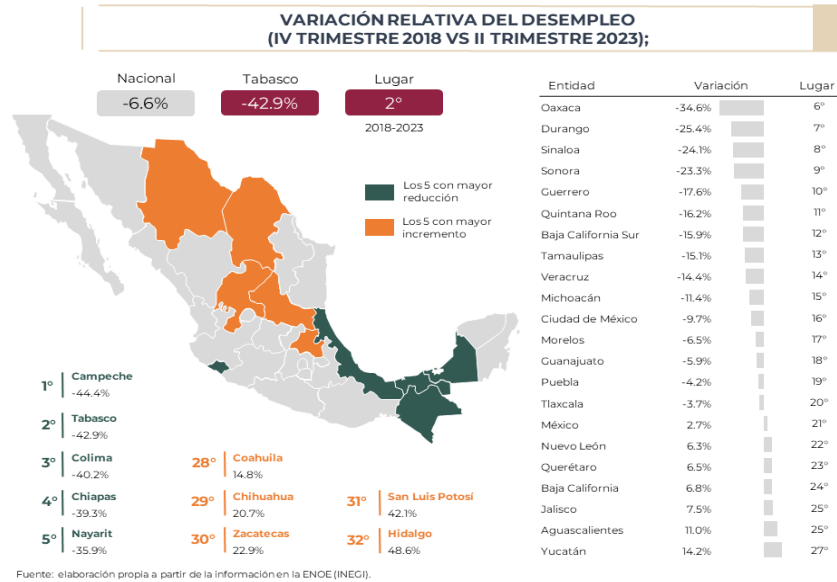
VARIACIÓN RELATIVA DEL DESEMPLEO
(IV TRIMESTRE 2018 VS II TRIMESTRE 2023);

Nacional
-6.6%

Tabasco
-42.9%

Lugar
2°
2018-2023

Los 5 con mayor reducción
Los 5 con mayor incremento

1° Campeche -44.4%
2° Tabasco -42.9%
3° Colima -40.2%
4° Chiapas -39.3%
5° Nayarit -35.9%

28° Coahuila 14.8%
29° Chihuahua 20.7%
30° Zacatecas 22.9%
31° San Luis Potosí 42.1%
32° Hidalgo 48.6%

| Entidad | Variación | Lugar |
|---|---|---|
| Oaxaca | -34.6% | 6° |
| Durango | -25.4% | 7° |
| Sinaloa | -24.1% | 8° |
| Sonora | -23.3% | 9° |
| Guerrero | -17.6% | 10° |
| Quintana Roo | -16.2% | 11° |
| Baja California Sur | -15.9% | 12° |
| Tamaulipas | -15.1% | 13° |
| Veracruz | -14.4% | 14° |
| Michoacán | -11.4% | 15° |
| Ciudad de México | -9.7% | 16° |
| Morelos | -6.5% | 17° |
| Guanajuato | -5.9% | 18° |
| Puebla | -4.2% | 19° |
| Tlaxcala | -3.7% | 20° |
| México | 2.7% | 21° |
| Nuevo León | 6.3% | 22° |
| Querétaro | 6.5% | 23° |
| Baja California | 6.8% | 24° |
| Jalisco | 7.5% | 25° |
| Aguascalientes | 11.0% | 25° |
| Yucatán | 14.2% | 27° |

Fuente: elaboración propia a partir de la información en la ENOE (INEGI).